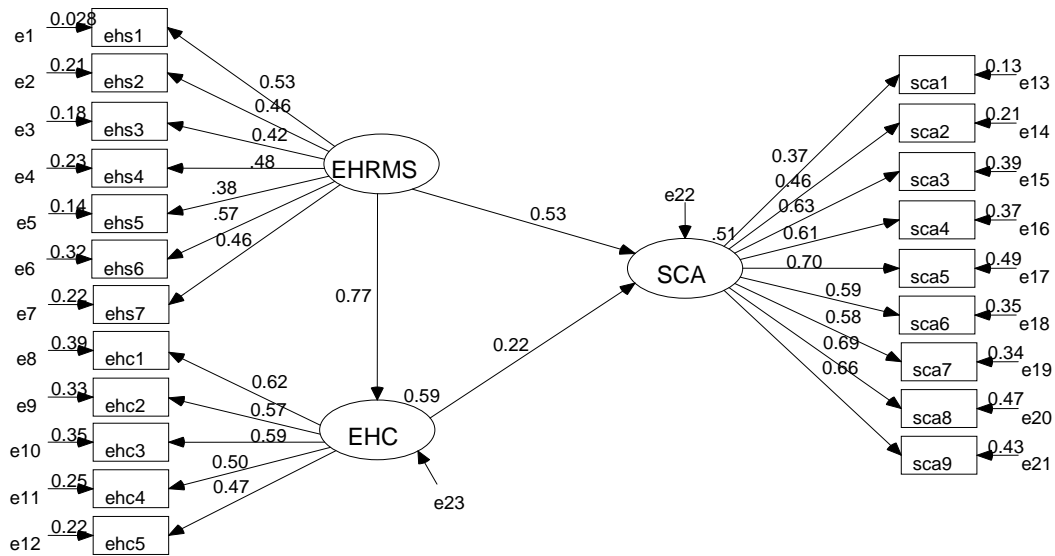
e1 0.028 ehs1
e2 0.21 ehs2
e3 0.18 ehs3
e4 0.23 ehs4
e5 0.14 ehs5
e6 0.32 ehs6
e7 0.22 ehs7
e8 0.39 ehc1
e9 0.33 ehc2
e10 0.35 ehc3
e11 0.25 ehc4
e12 0.22 ehc5

EHRMS
0.53
0.46
0.42
.48
.38
.57
0.46

0.77

EHC
0.59
0.62
0.57
0.59
0.50
0.47
e23

0.53
0.22

e22
SCA
.51
0.37
0.46
0.63
0.61
0.70
0.59
0.58
0.69
0.66

sca1 0.13 e13
sca2 0.21 e14
sca3 0.39 e15
sca4 0.37 e16
sca5 0.49 e17
sca6 0.35 e18
sca7 0.34 e19
sca8 0.47 e20
sca9 0.43 e21